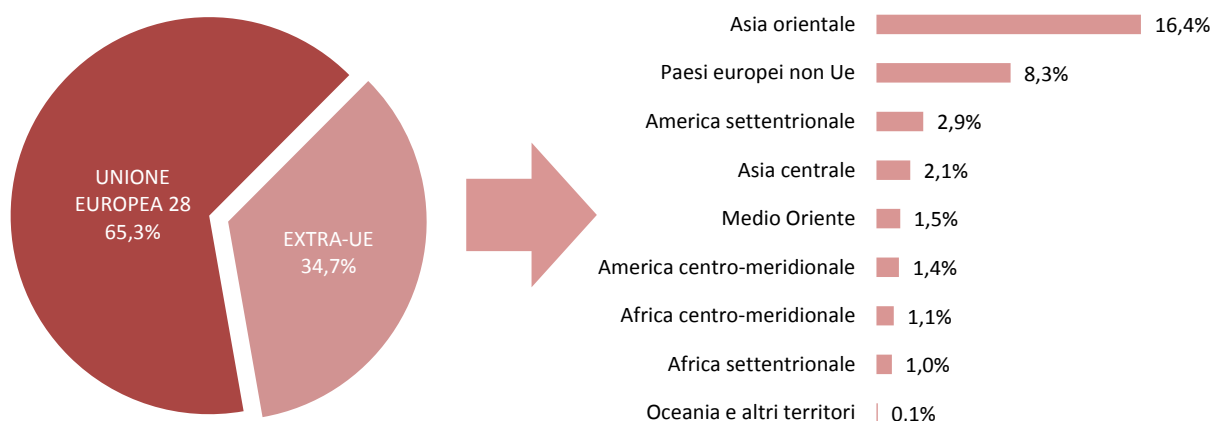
UNIONE EUROPEA 28
65,3%

EXTRA-UE
34,7%

| | |
|---|---|
| Asia orientale | 16,4% |
| Paesi europei non Ue | 8,3% |
| America settentrionale | 2,9% |
| Asia centrale | 2,1% |
| Medio Oriente | 1,5% |
| America centro-meridionale | 1,4% |
| Africa centro-meridionale | 1,1% |
| Africa settentrionale | 1,0% |
| Oceania e altri territori | 0.1% |